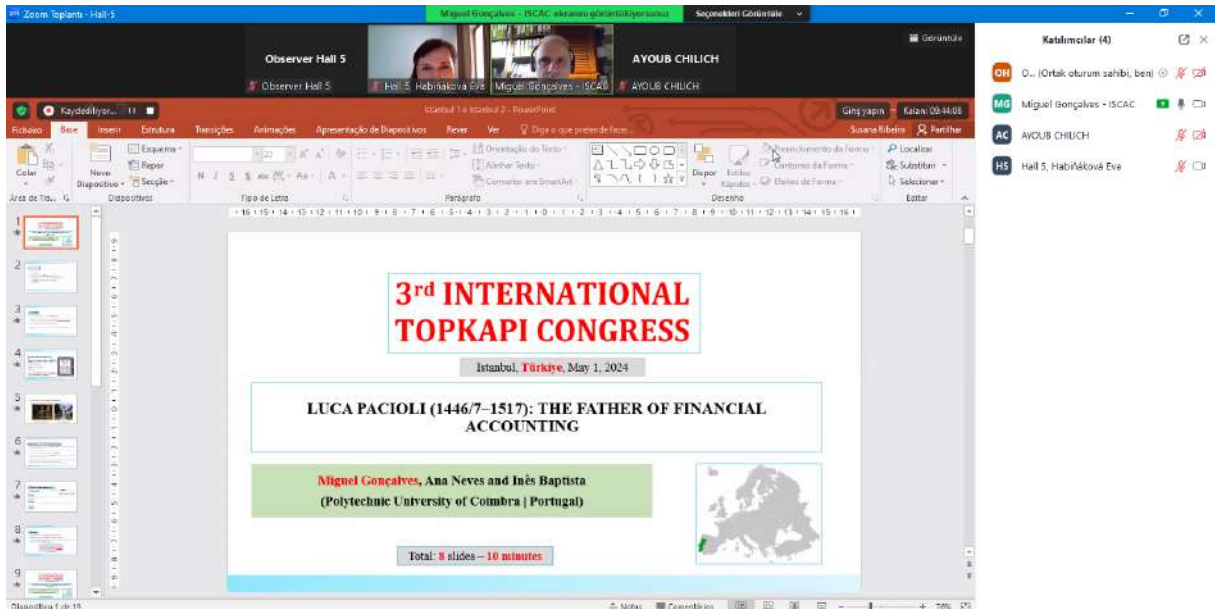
Zoom Toplantı - Hall-5

Miguel Gonçalves - ISCAC ekranını görüntülüyorsunuz

Seçenekleri Görüntüle

Görüntüle

Observer Hall 5

Observer Hall 5

Hall 5, Habiňáková Eva

Miguel Gonçalves - ISCAC

AYOUB CHILICH

AYOUB CHILICH

Kaydediliyor...

Istanbul 1 e Istanbul 2 - PowerPoint

Giriş yapın

Kalan: 09:44:08

Ficheiro Base Inserir Estrutura Transições Animações Apresentação de Diapositivos Rever Ver Diga o que pretende fazer

Susana Ribeiro Partilhar

Colar

Novo Diapositivo

Esquema

Repor

Secção

Área de Tra...

Diapositivos

Tipo de Letra

Parágrafo

Orientação do Texto

Alinhar Texto

Converter em SmartArt

Dispor

Estilos Rápidos

Preenchimento da Forma

Contorno da Forma

Efeitos de Forma

Desenho

Localizar

Substituir

Selecionar

Editar

3rd INTERNATIONAL TOPKAPI CONGRESS

Istanbul, Türkiye, May 1, 2024

LUCA PACIOLI (1446/7–1517): THE FATHER OF FINANCIAL ACCOUNTING

Miguel Gonçalves, Ana Neves and Inês Baptista
(Polytechnic University of Coimbra | Portugal)

Total: 8 slides – 10 minutes

Diapositivo 1 de 15

Notas

Comentários

78%

Katılımcılar (4)

O... (Ortak oturum sahibi, ben)

Miguel Gonçalves - ISCAC

AYOUB CHILICH

Hall 5, Habiňáková Eva